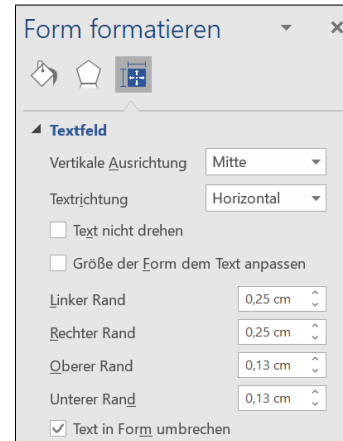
Form formatieren

Textfeld

Vertikale Ausrichtung | Mitte

Textrichtung | Horizontal

Text nicht drehen

Größe der Form dem Text anpassen

Linker Rand | 0,25 cm

Rechter Rand | 0,25 cm

Oberer Rand | 0,13 cm

Unterer Rand | 0,13 cm

Text in Form umbrechen